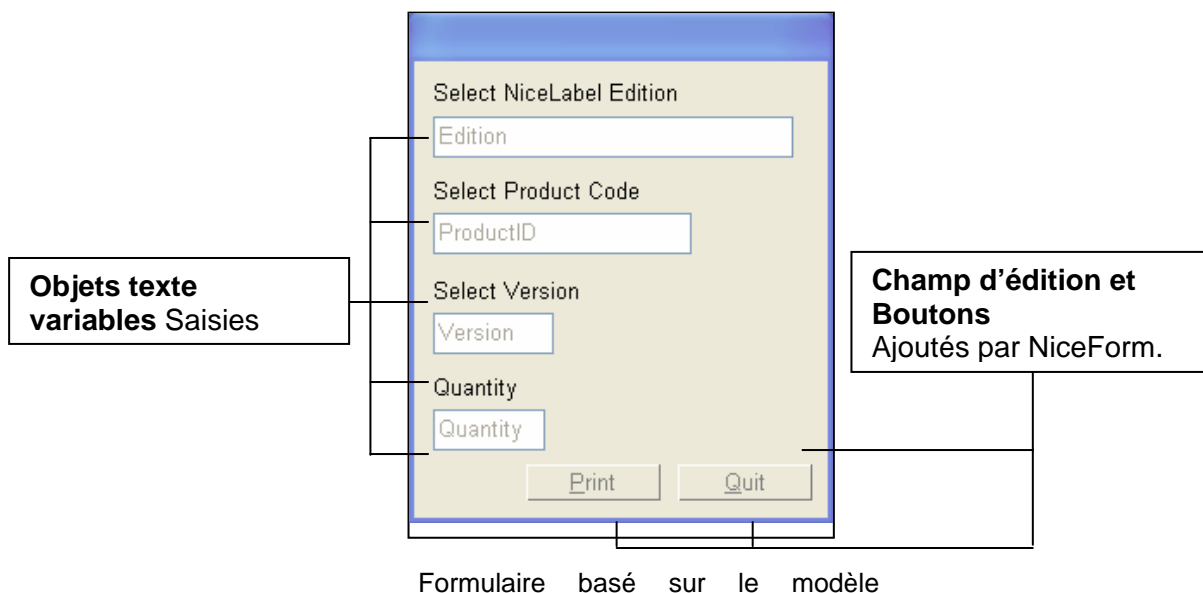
Select NiceLabel Edition

Edition

Select Product Code

ProductID

Select Version

Version

Quantity

Quantity

Print

Quit

**Objets texte variables** Saisies

**Champ d'édition et Boutons**
Ajoutés par NiceForm.

Formulaire basé sur le modèle